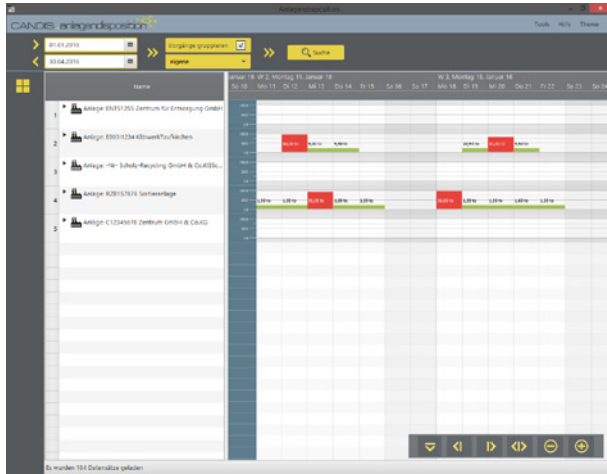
Anlagendisposition

CANDIS anlagendisposition

Tools Hilfe Theme

01.01.2016

30.04.2016

Vorgänge gruppieren

eigene

Suche

Name

1 Anlage: EN351255 Zentrum für Entsorgung GmbH

2 Anlage: E0031234 Klärwerk/Tor/Greifen

3 Anlage: -W- Scholz-Recycling GmbH & Co.KG

4 Anlage: R28157876 Sortieranlage

5 Anlage: C12345678 Zentrum GmbH & Co.KG

Januar 16 · W 2, Montag 11. Januar 16

So 10 | Mo 11 | Di 12 | Mi 13 | Do 14 | Fr 15 | Sa 16 | So 17

W 3, Montag 18. Januar 16

Mo 18 | Di 19 | Mi 20 | Do 21 | Fr 22 | Sa 23 | So 24

Es wurden 161 Datensätze geladen